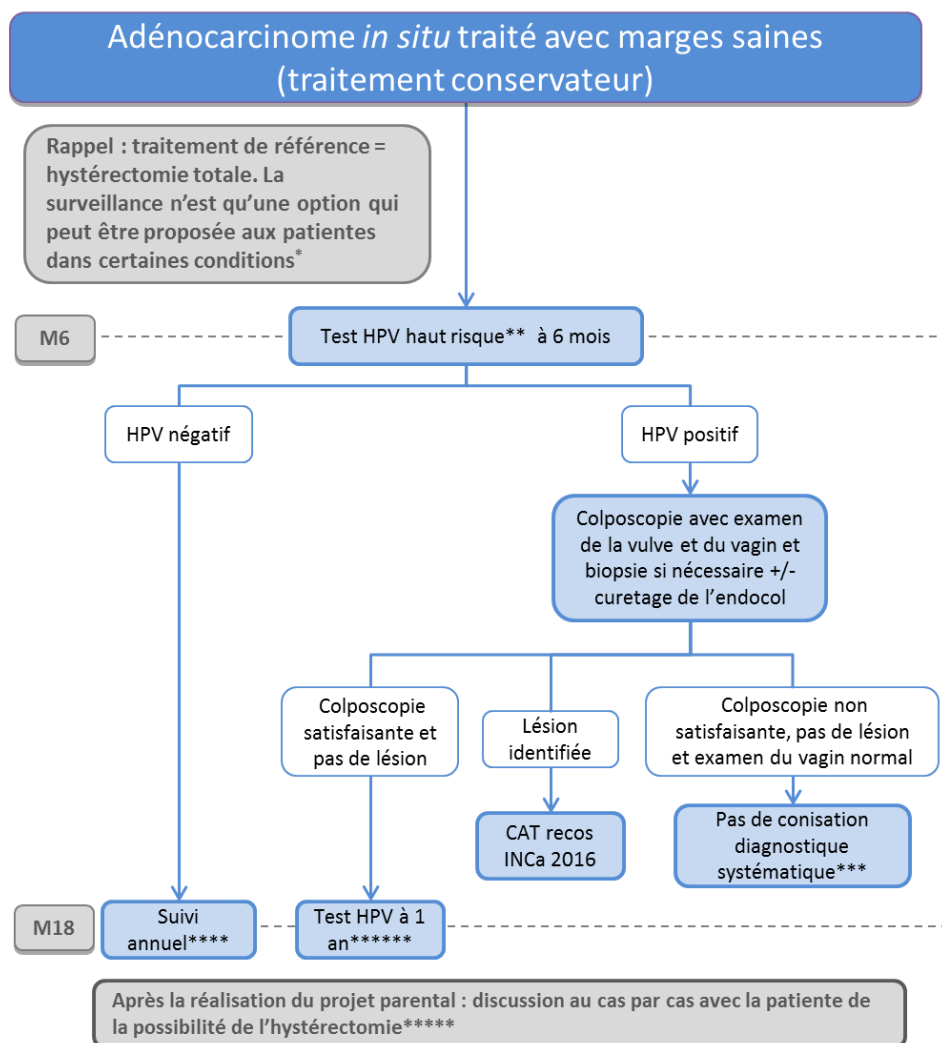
Adénocarcinome *in situ* traité avec marges saines (traitement conservateur)

Rappel : traitement de référence = hystérectomie totale. La surveillance n'est qu'une option qui peut être proposée aux patientes dans certaines conditions*

M6

Test HPV haut risque** à 6 mois

HPV négatif

HPV positif

Colposcopie avec examen de la vulve et du vagin et biopsie si nécessaire +/- curetage de l'endocol

Colposcopie satisfaisante et pas de lésion

Lésion identifiée

Colposcopie non satisfaisante, pas de lésion et examen du vagin normal

CAT recos INCa 2016

Pas de conisation diagnostique systématique***

M18

Suivi annuel****

Test HPV à 1 an******

Après la réalisation du projet parental : discussion au cas par cas avec la patiente de la possibilité de l'hystérectomie*****